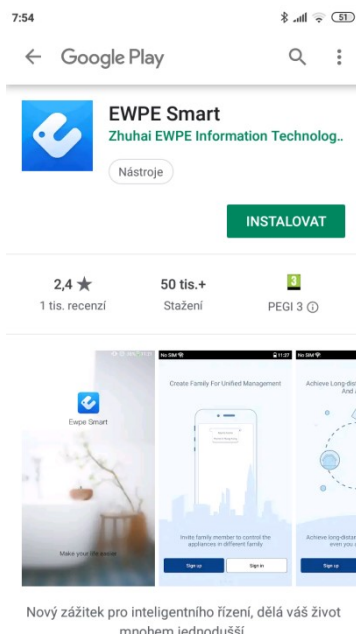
7:54 51

Google Play

EWPE Smart
Zhuhai EWPE Information Technolog..
Nástroje

INSTALOVAT

2,4 ★
1 tis. recenzí

50 tis.+
Stažení

3
PEGI 3 ⓘ

Ewpe Smart
Make your life easier

No SIM
Create Family For Unified Management
Invite family member to control the appliances in different family
Sign up
Sign in

No SIM
Achieve Long-dista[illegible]
And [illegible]
Achieve long-dista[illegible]
even yo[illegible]
Sign

Nový zážitek pro inteligentního řízení, dělá váš život mnohem jednodušší.